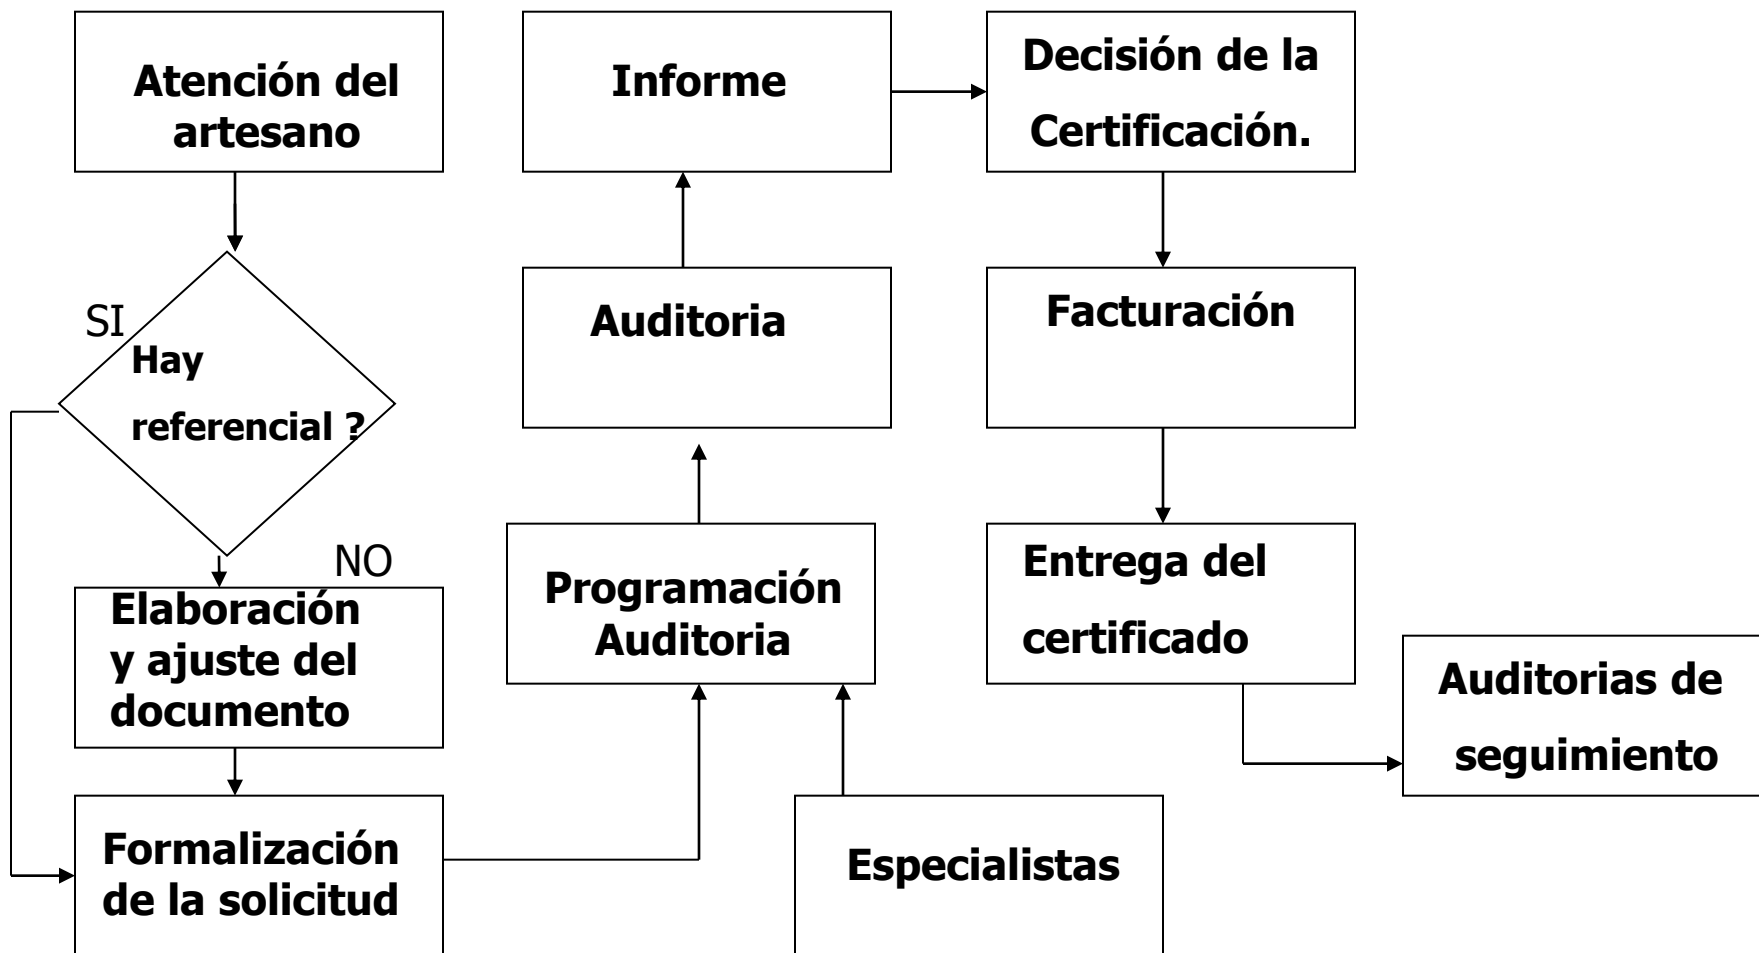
Atención del artesano

SI

Hay referencial ?

NO

Elaboración y ajuste del documento

Formalización de la solicitud

Informe

Auditoria

Programación Auditoria

Especialistas

Decisión de la Certificación.

Facturación

Entrega del certificado

Auditorias de seguimiento